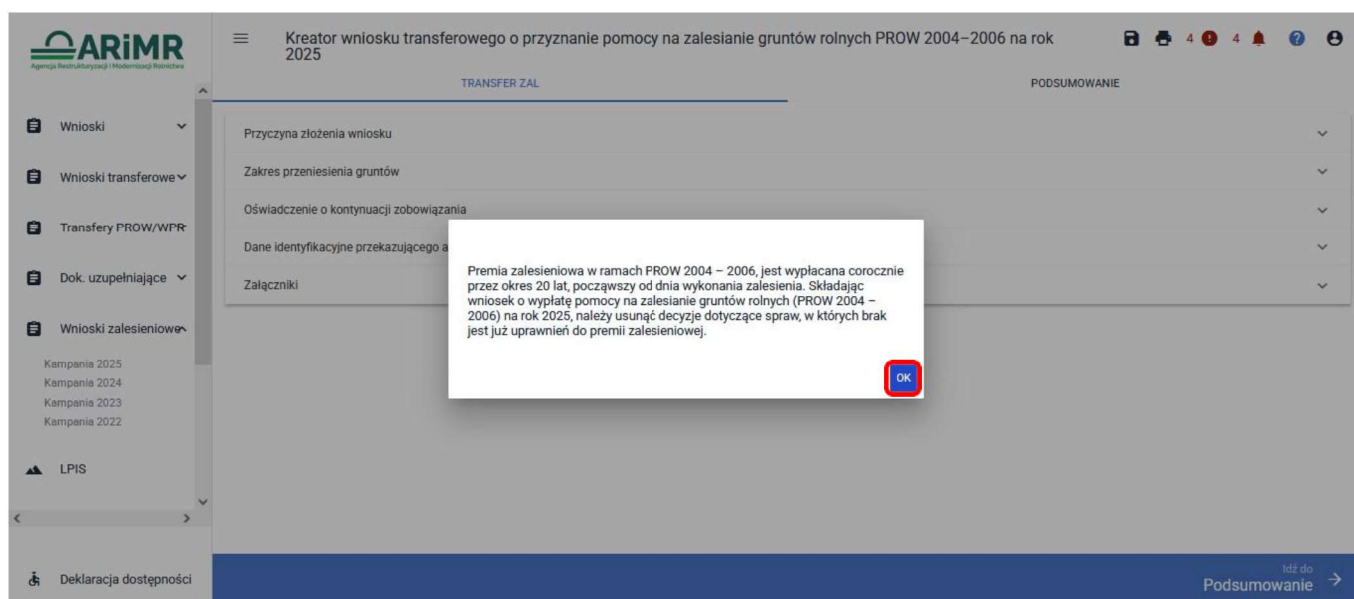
ARiMR
Agencja Restrukturyzacji i Modernizacji Rolnictwa

Kreator wniosku transferowego o przyznanie pomocy na zalesianie gruntów rolnych PROW 2004–2006 na rok 2025

4 4

TRANSFER ZAL
PODSUMOWANIE

Wnioski
Wnioski transferowe
Transfery PROW/WPR
Dok. uzupełniające
Wnioski zalesieniowe
Kampania 2025
Kampania 2024
Kampania 2023
Kampania 2022
LPIS
Deklaracja dostępności

Przyczyna złożenia wniosku
Zakres przeniesienia gruntów
Oświadczenie o kontynuacji zobowiązania
Dane identyfikacyjne przekazującego a
Załączniki

Premia zalesieniowa w ramach PROW 2004 – 2006, jest wypłacana corocznie przez okres 20 lat, począwszy od dnia wykonania zalesienia. Składając wniosek o wypłatę pomocy na zalesianie gruntów rolnych (PROW 2004 – 2006) na rok 2025, należy usunąć decyzje dotyczące spraw, w których brak jest już uprawnień do premii zalesieniowej.

OK

Idź do
Podsumowanie